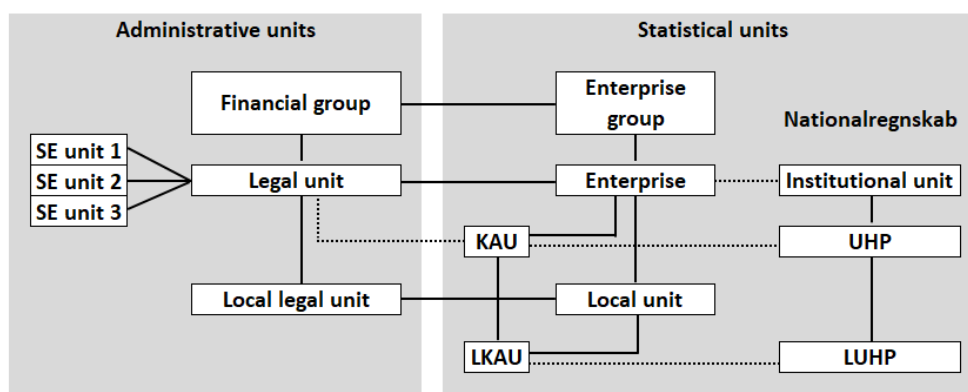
Administrative units

Financial group

SE unit 1

SE unit 2

SE unit 3

Legal unit

Local legal unit

Statistical units

Enterprise group

Enterprise

KAU

Local unit

LKAU

Nationalregnskab

Institutional unit

UHP

LUHP